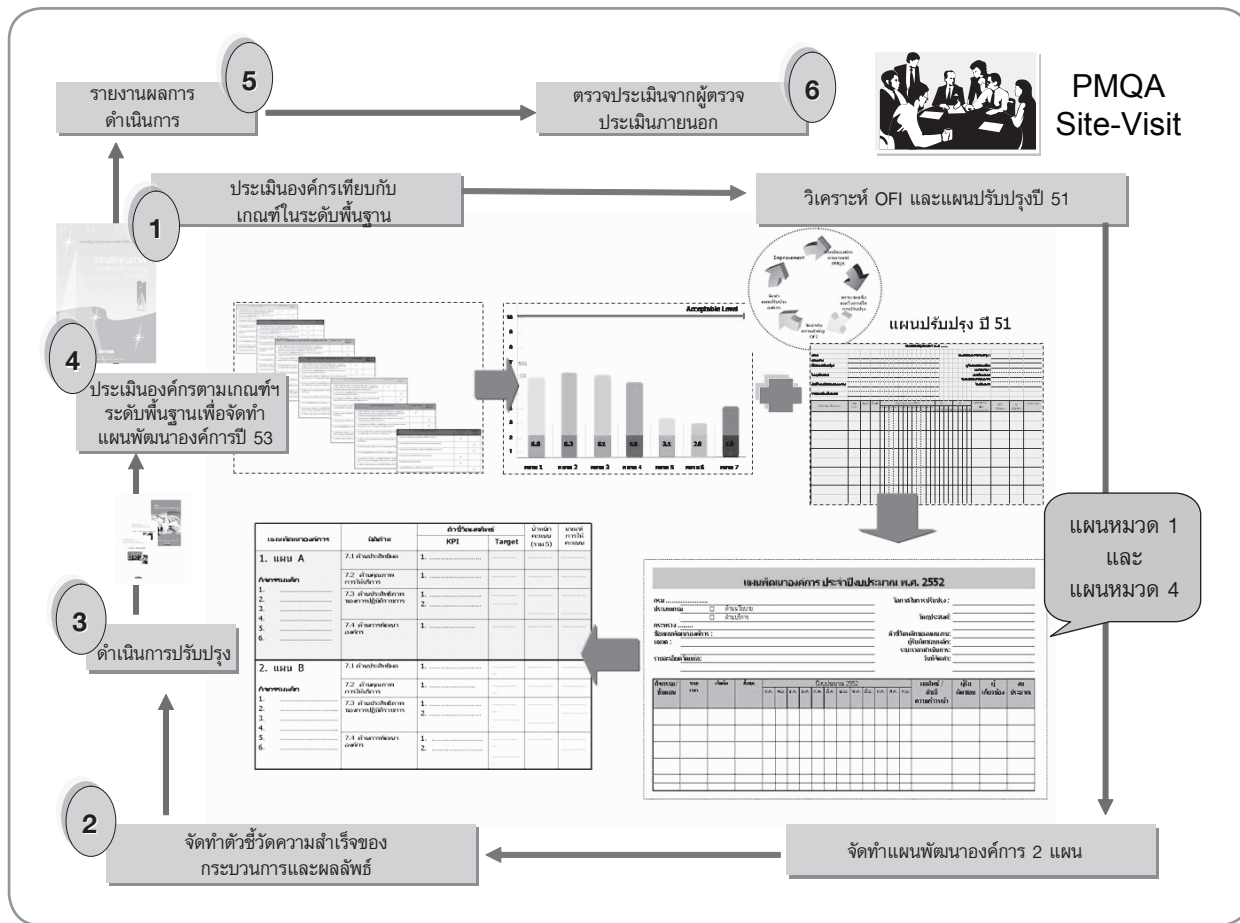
5
รายงานผลการดำเนินการ

ตรวจประเมินจากผู้ตรวจประเมินภายนอก
6

PMQA
Site-Visit

1
ประเมินองค์กรเทียบกับเกณฑ์ในระดับพื้นฐาน

วิเคราะห์ OFI และแผนปรับปรุงปี 51

4
ประเมินองค์กรตามเกณฑ์ฯ ระดับพื้นฐานเพื่อจัดทำแผนพัฒนาองค์การปี 53

Acceptable Level

แผนปรับปรุง ปี 51

3
ดำเนินการปรับปรุง

| แผนพัฒนาองค์การ | มิติด้าน | ตัวชี้วัดองค์การ KPI | Target | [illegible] | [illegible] |
|---|---|---|---|---|---|
| 1. แผน A | 7.1 ด้านประสิทธิผล | 1. | | | |
| กิจกรรมหลัก 1. 2. 3. 4. 5. 6. | 7.2 ด้านคุณภาพการให้บริการ | 1. | | | |
| | 7.3 ด้านประสิทธิภาพของการปฏิบัติราชการ | 1. 2. | | | |
| | 7.4 ด้านการพัฒนาองค์กร | 1. | | | |
| 2. แผน B | 7.1 ด้านประสิทธิผล | 1. | | | |
| กิจกรรมหลัก 1. 2. 3. 4. 5. 6. | 7.2 ด้านคุณภาพการให้บริการ | 1. | | | |
| | 7.3 ด้านประสิทธิภาพของการปฏิบัติราชการ | 1. 2. | | | |
| | 7.4 ด้านการพัฒนาองค์กร | 1. 2. | | | |

แผนพัฒนาองค์การ ประจำปีงบประมาณ พ.ศ. 2552

แผนหมวด 1
และ
แผนหมวด 4

2
จัดทำตัวชี้วัดความสำเร็จของกระบวนการและผลลัพธ์

จัดทำแผนพัฒนาองค์การ 2 แผน